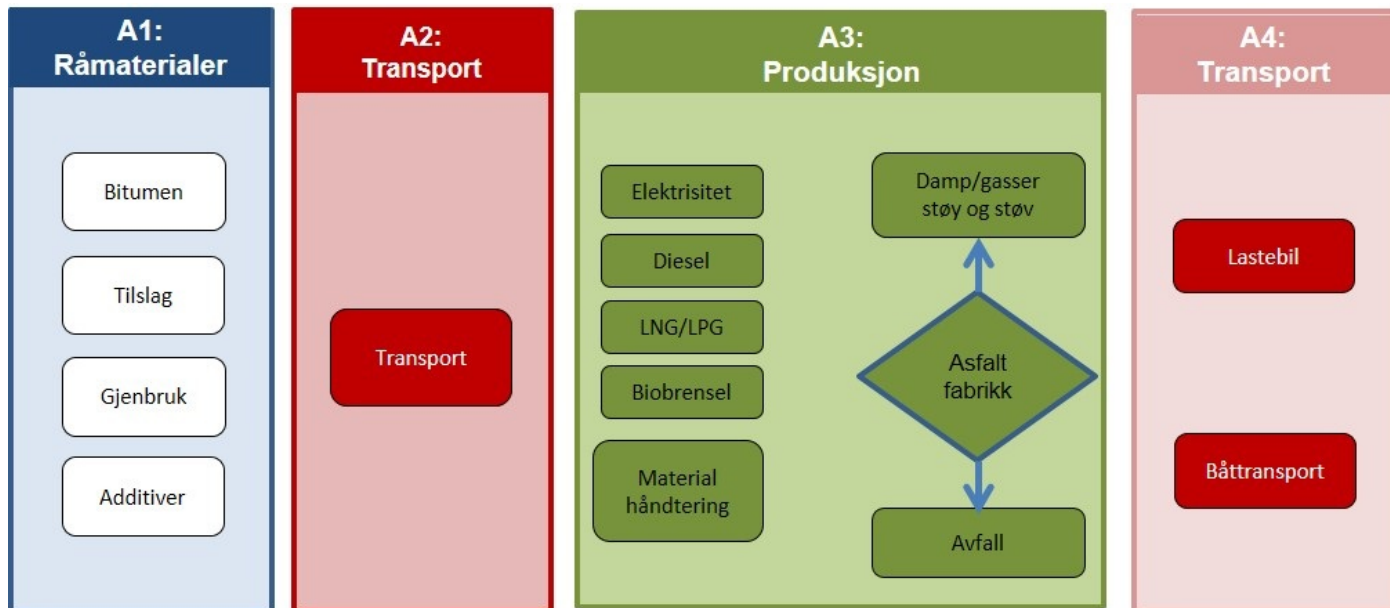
A1:
Råmaterialer

Bitumen

Tilslag

Gjenbruk

Additiver

A2:
Transport

Transport

A3:
Produksjon

Elektrisitet

Diesel

LNG/LPG

Biobrensel

Material håndtering

Damp/gasser støy og støv

Asfalt fabrikk

Avfall

A4:
Transport

Lastebil

Båttransport